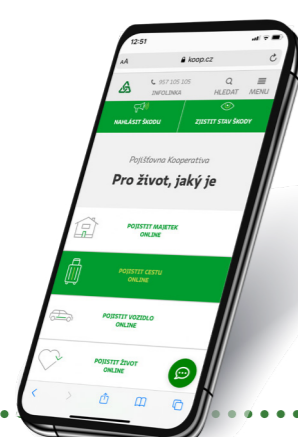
12:51

AA koop.cz

957 105 105
INFOLINKA

HLEDAT

MENU

NAHLÁSIT ŠKODU

ZJISTIT STAV ŠKODY

Pojišťovna Kooperativa

Pro život, jaký je

POJISTIT MAJETEK ONLINE

POJISTIT CESTU ONLINE

POJISTIT VOZIDLO ONLINE

POJISTIT ŽIVOT ONLINE